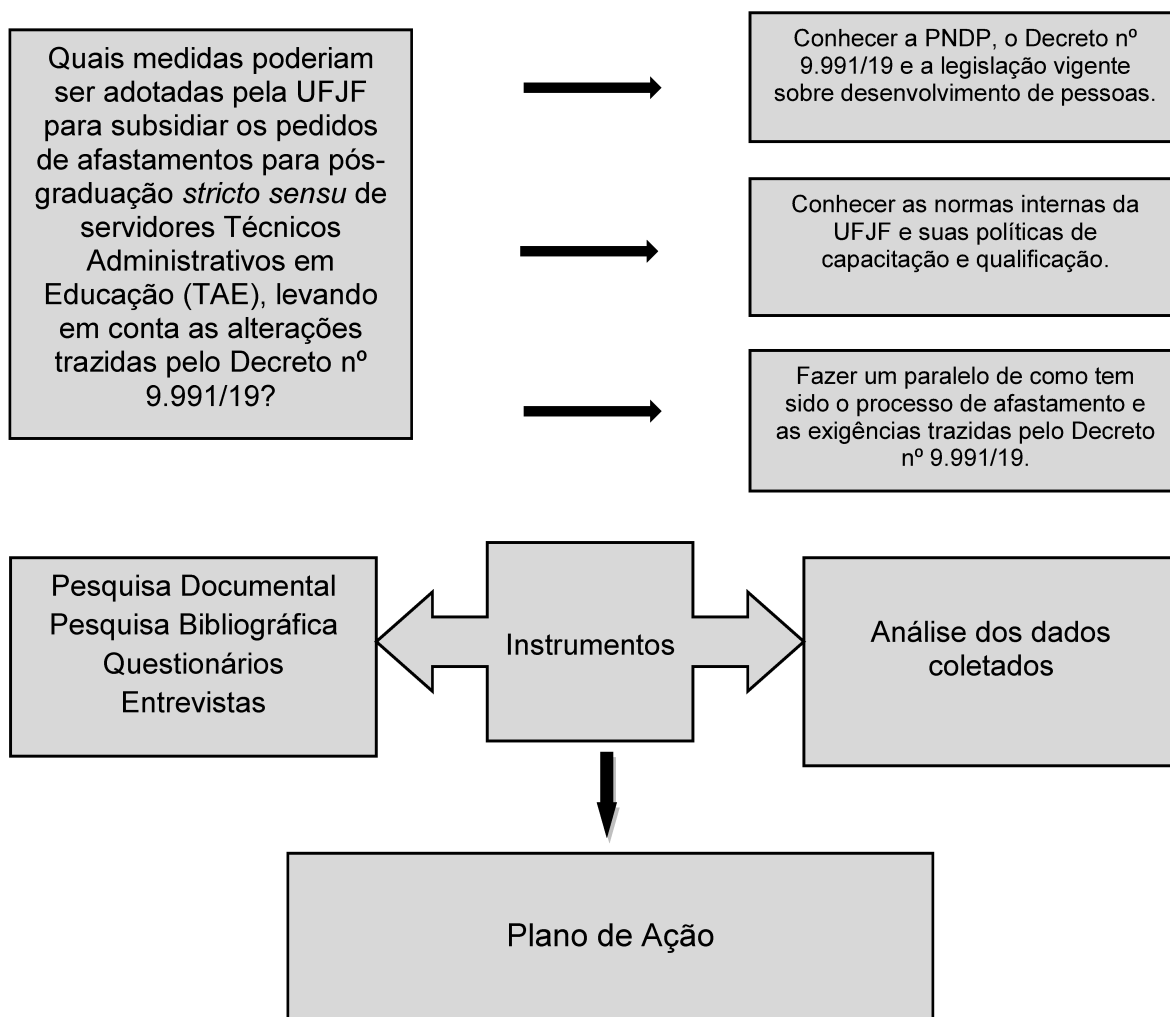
Quais medidas poderiam ser adotadas pela UFJF para subsidiar os pedidos de afastamentos para pós-graduação stricto sensu de servidores Técnicos Administrativos em Educação (TAE), levando em conta as alterações trazidas pelo Decreto nº 9.991/19?

Conhecer a PNDP, o Decreto nº 9.991/19 e a legislação vigente sobre desenvolvimento de pessoas.

Conhecer as normas internas da UFJF e suas políticas de capacitação e qualificação.

Fazer um paralelo de como tem sido o processo de afastamento e as exigências trazidas pelo Decreto nº 9.991/19.

Pesquisa Documental
Pesquisa Bibliográfica
Questionários
Entrevistas

Instrumentos

Análise dos dados coletados

Plano de Ação